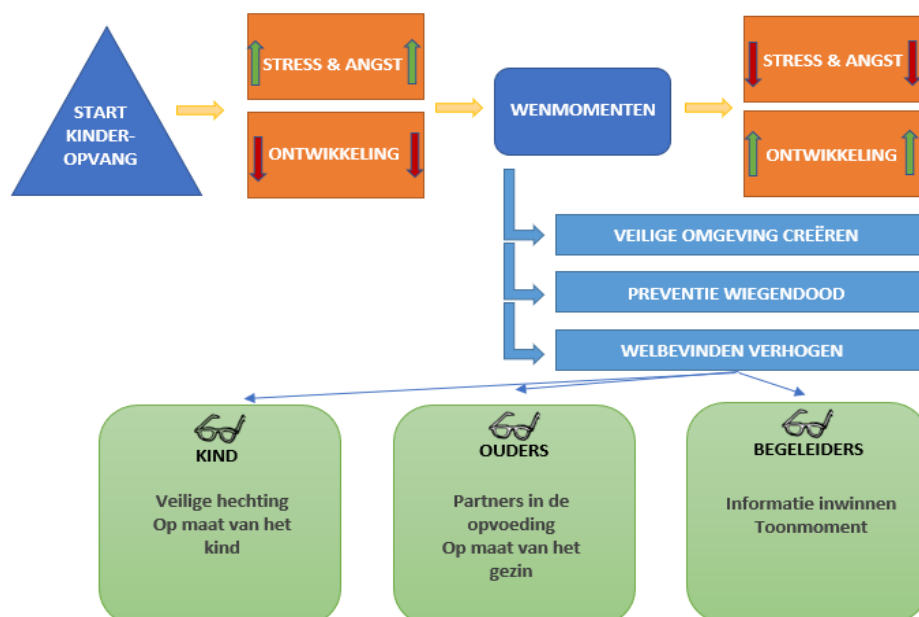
START KINDER-OPVANG

STRESS & ANGST

ONTWIKKELING

WENMOMENTEN

STRESS & ANGST

ONTWIKKELING

VEILIGE OMGEVING CREËREN

PREVENTIE WIEGENDOOD

WELBEVINDEN VERHOGEN

KIND

Veilige hechting
Op maat van het kind

OUDERS

Partners in de opvoeding
Op maat van het gezin

BEGELEIDERS

Informatie inwinnen
Toonmoment